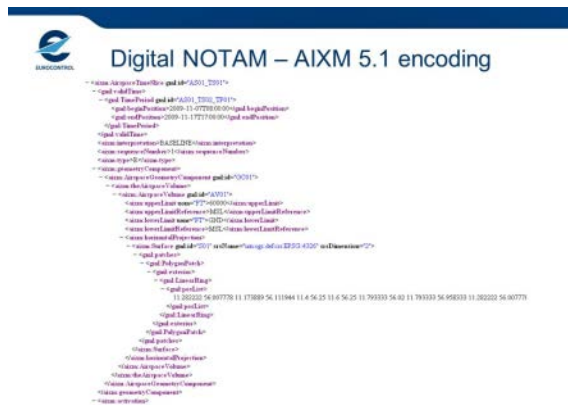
EUROCONTROL

Digital NOTAM – AIXM 5.1 encoding

- <aixm:AirspaceTimeSlice gml:id="AS01_TS01">
- <gml:validTime>
- <gml:TimePeriod gml:id="AS01_TS01_TP01">
<gml:beginPosition>2009-11-07T08:00:00</gml:beginPosition>
<gml:endPosition>2009-11-17T17:00:00</gml:endPosition>
</gml:TimePeriod>
</gml:validTime>
<aixm:interpretation>BASELINE</aixm:interpretation>
<aixm:sequenceNumber>1</aixm:sequenceNumber>
<aixm:type>R</aixm:type>
- <aixm:geometryComponent>
- <aixm:AirspaceGeometryComponent gml:id="AGC01">
- <aixm:theAirspaceVolume>
- <aixm:AirspaceVolume gml:id="AV01">
<aixm:upperLimit uom="FT">6000</aixm:upperLimit>
<aixm:upperLimitReference>MSL</aixm:upperLimitReference>
<aixm:lowerLimit uom="FT">GND</aixm:lowerLimit>
<aixm:lowerLimitReference>MSL</aixm:lowerLimitReference>
- <aixm:horizontalProjection>
- <aixm:Surface gml:id="S01" srsName="urn:ogc:def:crs:EPSG:4326" srsDimension="2">
- <gml:patches>
- <gml:PolygonPatch>
- <gml:exterior>
- <gml:LinearRing>
- <gml:posList>
11.282222 56.907778 11.173889 56.111944 11.6 56.25 11.6 56.25 11.793333 56.02 11.793333 56.958333 11.282222 56.907778
</gml:posList>
</gml:LinearRing>
</gml:exterior>
</gml:PolygonPatch>
</gml:patches>
</aixm:Surface>
</aixm:horizontalProjection>
</aixm:AirspaceVolume>
</aixm:theAirspaceVolume>
</aixm:AirspaceGeometryComponent>
</aixm:geometryComponent>
- <aixm:activation>